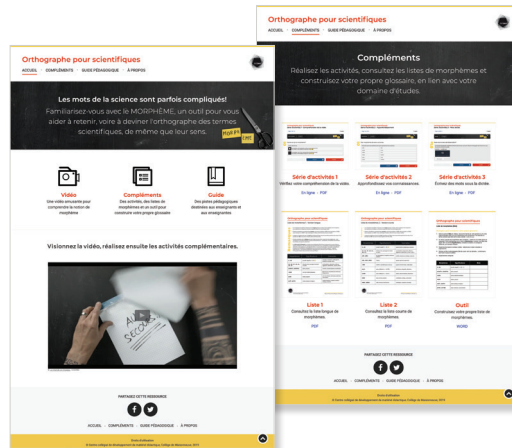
Orthographe pour scientifiques

ACCUEIL · COMPLÉMENTS · GUIDE PÉDAGOGIQUE · À PROPOS

Compléments

Réalisez les activités, consultez les listes de morphèmes et construisez votre propre glossaire, en lien avec votre domaine d'études.

Série d'activités 1
Vérifiez votre compréhension de la vidéo.
En ligne · PDF

Série d'activités 2
Approfondissez vos connaissances.
En ligne · PDF

Série d'activités 3
Écrivez des mots sous la dictée.
En ligne · PDF

Liste 1
Consultez la liste longue de morphèmes.
PDF

Liste 2
Consultez la liste courte de morphèmes.
PDF

Outil
Construisez votre propre liste de morphèmes.
WORD

PARTAGEZ CETTE RESSOURCE

ACCUEIL · COMPLÉMENTS · GUIDE PÉDAGOGIQUE · À PROPOS

Orthographe pour scientifiques

ACCUEIL · COMPLÉMENTS · GUIDE PÉDAGOGIQUE · À PROPOS

Les mots de la science sont parfois compliqués!

Familiarisez-vous avec le MORPHÈME, un outil pour vous aider à retenir, voire à deviner l'orthographe des termes scientifiques, de même que leur sens.

Vidéo
Une vidéo amusante pour comprendre la notion de morphème

Compléments
Des activités, des listes de morphèmes et un outil pour construire votre propre glossaire

Guide
Des pistes pédagogiques destinées aux enseignants et aux enseignantes

Visionnez la vidéo, réalisez ensuite les activités complémentaires.

AU SECOURS

PARTAGEZ CETTE RESSOURCE

ACCUEIL · COMPLÉMENTS · GUIDE PÉDAGOGIQUE · À PROPOS